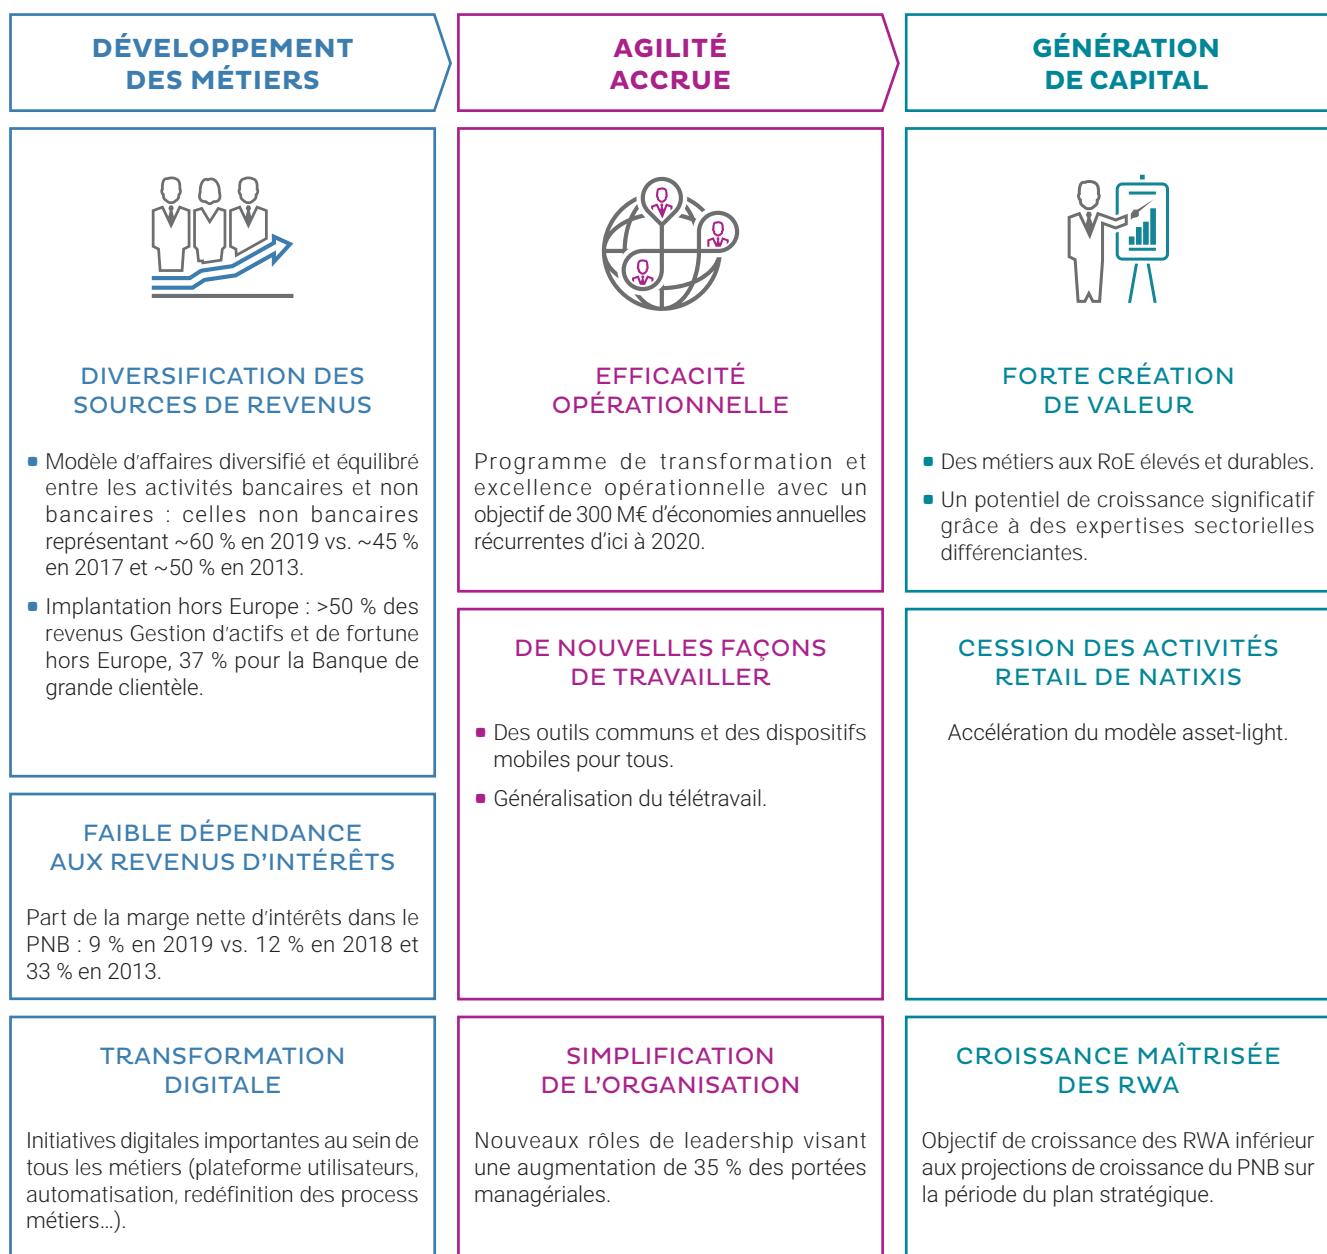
DÉVELOPPEMENT DES MÉTIERS

AGILITÉ ACCRUE

GÉNÉRATION DE CAPITAL

DIVERSIFICATION DES SOURCES DE REVENUS

■ Modèle d'affaires diversifié et équilibré entre les activités bancaires et non bancaires : celles non bancaires représentant ~60 % en 2019 vs. ~45 % en 2017 et ~50 % en 2013.

■ Implantation hors Europe : >50 % des revenus Gestion d'actifs et de fortune hors Europe, 37 % pour la Banque de grande clientèle.

EFFICACITÉ OPÉRATIONNELLE

Programme de transformation et excellence opérationnelle avec un objectif de 300 M€ d'économies annuelles récurrentes d'ici à 2020.

FORTE CRÉATION DE VALEUR

■ Des métiers aux RoE élevés et durables.

■ Un potentiel de croissance significatif grâce à des expertises sectorielles différenciantes.

DE NOUVELLES FAÇONS DE TRAVAILLER

■ Des outils communs et des dispositifs mobiles pour tous.

■ Généralisation du télétravail.

CESSION DES ACTIVITÉS RETAIL DE NATIXIS

Accélération du modèle asset-light.

FAIBLE DÉPENDANCE AUX REVENUS D'INTÉRÊTS

Part de la marge nette d'intérêts dans le PNB : 9 % en 2019 vs. 12 % en 2018 et 33 % en 2013.

TRANSFORMATION DIGITALE

Initiatives digitales importantes au sein de tous les métiers (plateforme utilisateurs, automatisation, redéfinition des process métiers...).

SIMPLIFICATION DE L'ORGANISATION

Nouveaux rôles de leadership visant une augmentation de 35 % des portées managériales.

CROISSANCE MAÎTRISÉE DES RWA

Objectif de croissance des RWA inférieur aux projections de croissance du PNB sur la période du plan stratégique.